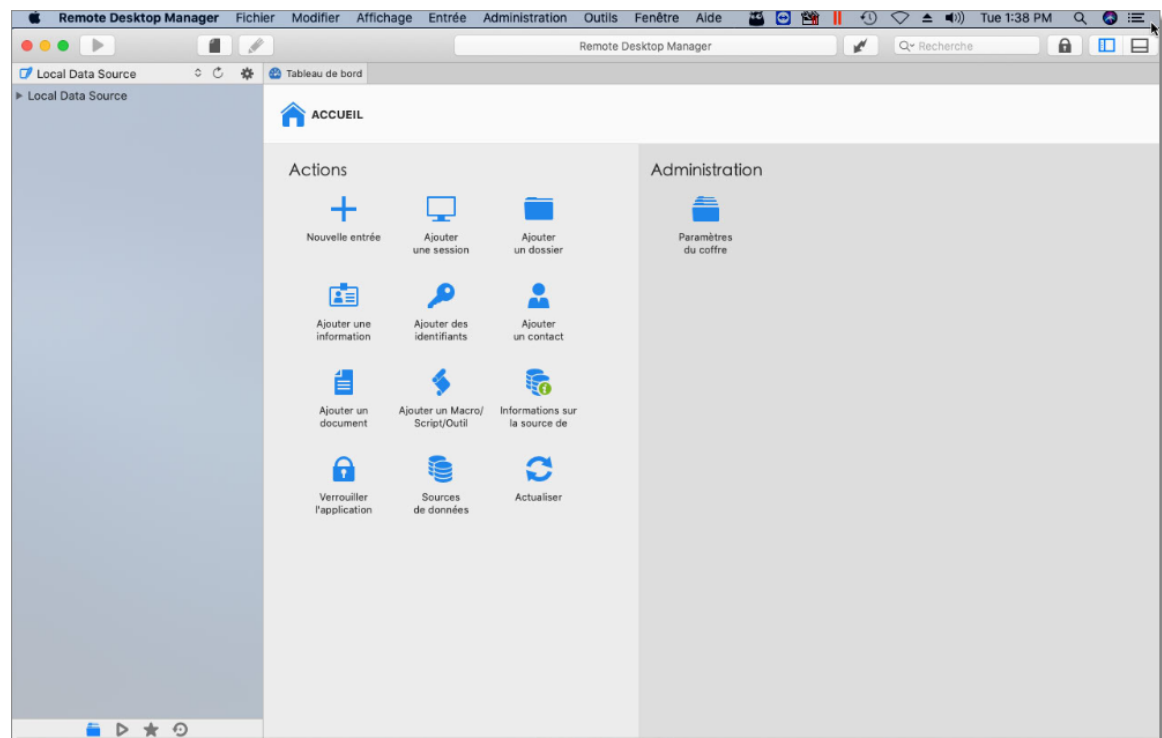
Remote Desktop Manager Fichier Modifier Affichage Entrée Administration Outils Fenêtre Aide

Tue 1:38 PM

Remote Desktop Manager

Recherche

Local Data Source

Tableau de bord

Local Data Source

ACCUEIL

Actions

Nouvelle entrée

Ajouter une session

Ajouter un dossier

Ajouter une information

Ajouter des identifiants

Ajouter un contact

Ajouter un document

Ajouter un Macro/ Script/Outil

Informations sur la source de

Verrouiller l'application

Sources de données

Actualiser

Administration

Paramètres du coffre